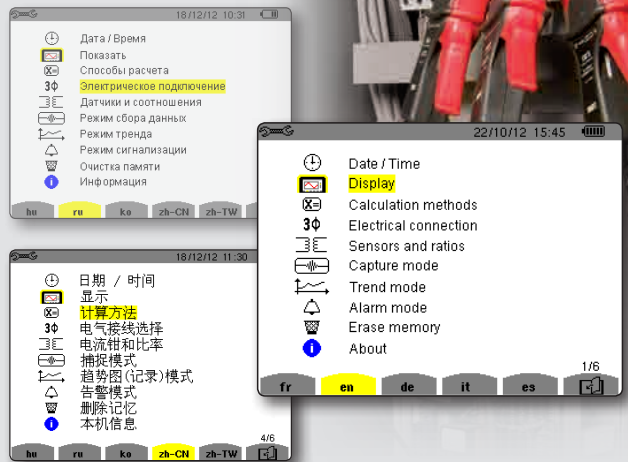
18/12/12 10:31

Дата / Время
Показать
Способы расчета
Электрическое подключение
Датчики и соотношения
Режим сбора данных
Режим тренда
Режим сигнализации
Очистка памяти
Информация

hu ru ko zh-CN zh-TW

18/12/12 11:30

日期 / 时间
显示
计算方法
电气接线选择
电流钳和比率
捕捉模式
趋势图(记录)模式
告警模式
删除记忆
本机信息

4/6
hu ru ko zh-CN zh-TW

22/10/12 15:45

Date / Time
Display
Calculation methods
3Φ Electrical connection
Sensors and ratios
Capture mode
Trend mode
Alarm mode
Erase memory
About

1/6
fr en de it es